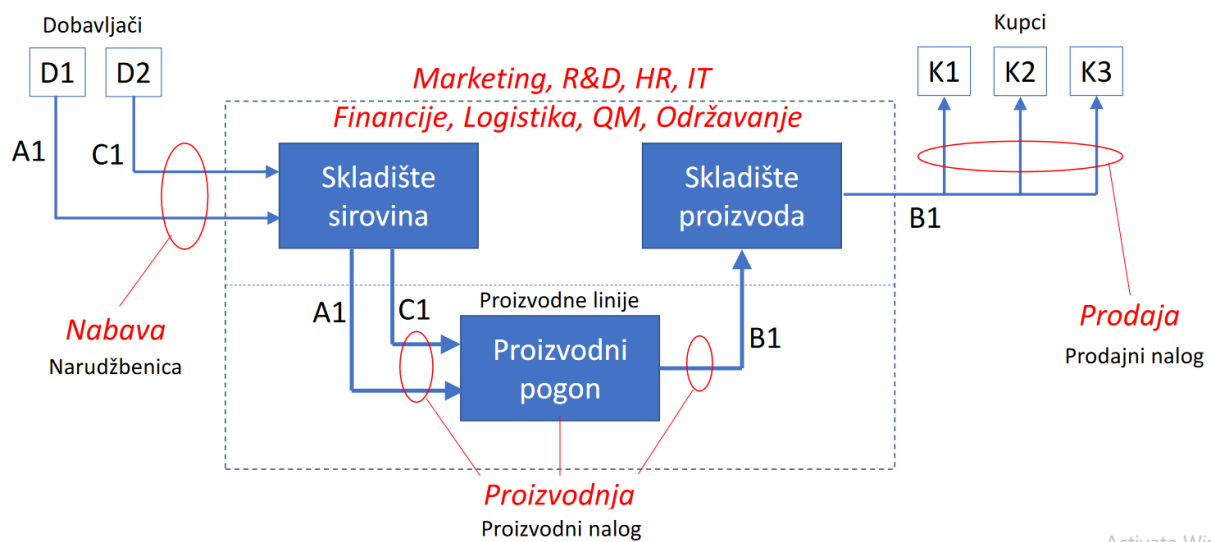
Dobavljači

D1

D2

Marketing, R&D, HR, IT

Financije, Logistika, QM, Održavanje

Kupci

K1

K2

K3

A1

C1

Skladište sirovina

Skladište proizvoda

B1

A1

C1

Proizvodne linije

Proizvodni pogon

B1

Nabava

Narudžbenica

Prodaja

Prodajni nalog

Proizvodnja

Proizvodni nalog

Activate Wi